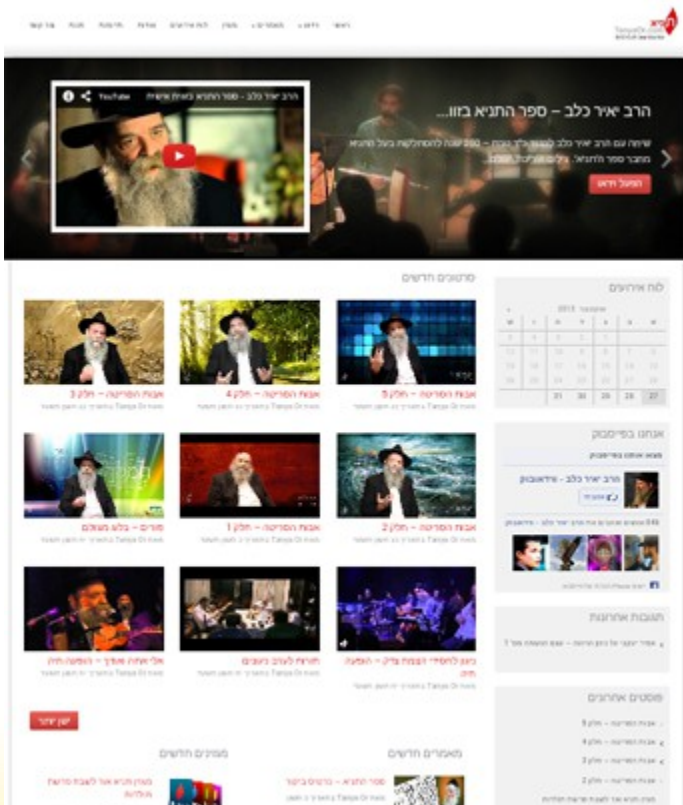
ראשי וידאו מאמרים מגזין לוח אירועים שאלות תרומות חנות צור קשר

TanyaOr.com

הרב יאיר כלב – ספר התניא בווידאו

YouTube

הרב יאיר כלב – ספר התניא בווי...

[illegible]

הפעל וידאו

סרטונים חדשים

אבות הפריטה – חלק 5

אבות הפריטה – חלק 4

אבות הפריטה – חלק 3

אבות הפריטה – חלק 2

אבות הפריטה – חלק 1

מורים – בלע מצולם

ניגון להוסיף? – הצמח צדיק – הופעה חיה

תורות לצורב נוצרים

אלי אתה ואודך – הופעה חיה

לשן שבד

לוח אירועים

2013

| | | | | | | |
|---|---|---|---|---|---|---|
| | | | | | | |
| | | | 31 | 30 | 29 | 28 | 27 |

אנחנו בפייסבוק

הרב יאיר כלב – וידאובוק

תגובות אחרונות

פוסטים אחרונים

אבות הפריטה – חלק 5

אבות הפריטה – חלק 4

אבות הפריטה – חלק 3

אבות הפריטה – חלק 2

מאמרים חדשים

ספר התניא – פרקים ביאור

מגזינים חדשים